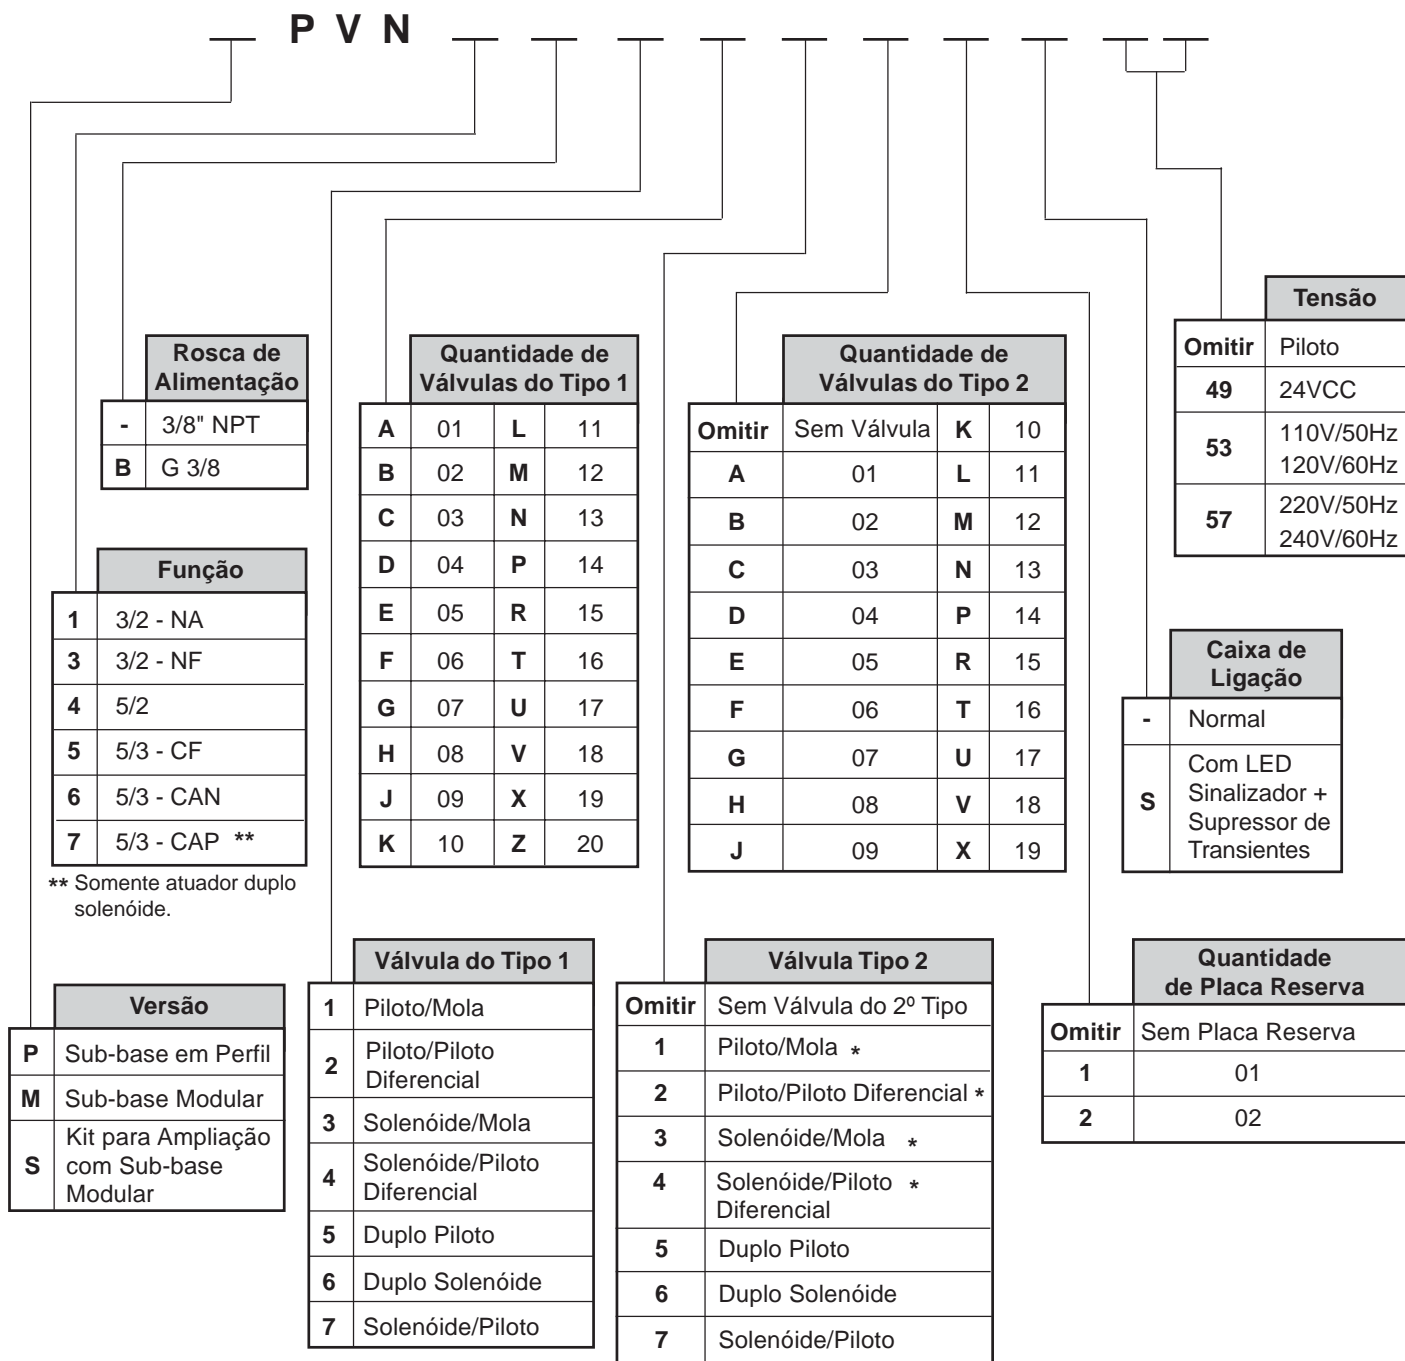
P V N

| Tensão | |
|---|---|
| Omitir | Piloto |
| 49 | 24VCC |
| 53 | 110V/50Hz 120V/60Hz |
| 57 | 220V/50Hz 240V/60Hz |

| Rosca de Alimentação | |
|---|---|
| - | 3/8" NPT |
| B | G 3/8 |

| Quantidade de Válvulas do Tipo 1 | | | |
|---|---|---|---|
| A | 01 | L | 11 |
| B | 02 | M | 12 |
| C | 03 | N | 13 |
| D | 04 | P | 14 |
| E | 05 | R | 15 |
| F | 06 | T | 16 |
| G | 07 | U | 17 |
| H | 08 | V | 18 |
| J | 09 | X | 19 |
| K | 10 | Z | 20 |

| Quantidade de Válvulas do Tipo 2 | | | |
|---|---|---|---|
| Omitir | Sem Válvula | K | 10 |
| A | 01 | L | 11 |
| B | 02 | M | 12 |
| C | 03 | N | 13 |
| D | 04 | P | 14 |
| E | 05 | R | 15 |
| F | 06 | T | 16 |
| G | 07 | U | 17 |
| H | 08 | V | 18 |
| J | 09 | X | 19 |

| Função | |
|---|---|
| 1 | 3/2 - NA |
| 3 | 3/2 - NF |
| 4 | 5/2 |
| 5 | 5/3 - CF |
| 6 | 5/3 - CAN |
| 7 | 5/3 - CAP ** |

** Somente atuador duplo solenóide.

| Caixa de Ligação | |
|---|---|
| - | Normal |
| S | Com LED Sinalizador + Supressor de Transientes |

| Versão | |
|---|---|
| P | Sub-base em Perfil |
| M | Sub-base Modular |
| S | Kit para Ampliação com Sub-base Modular |

| Válvula do Tipo 1 | |
|---|---|
| 1 | Piloto/Mola |
| 2 | Piloto/Piloto Diferencial |
| 3 | Solenóide/Mola |
| 4 | Solenóide/Piloto Diferencial |
| 5 | Duplo Piloto |
| 6 | Duplo Solenóide |
| 7 | Solenóide/Piloto |

| Válvula Tipo 2 | |
|---|---|
| Omitir | Sem Válvula do 2º Tipo |
| 1 | Piloto/Mola * |
| 2 | Piloto/Piloto Diferencial * |
| 3 | Solenóide/Mola * |
| 4 | Solenóide/Piloto * Diferencial |
| 5 | Duplo Piloto |
| 6 | Duplo Solenóide |
| 7 | Solenóide/Piloto |

| Quantidade de Placa Reserva | |
|---|---|
| Omitir | Sem Placa Reserva |
| 1 | 01 |
| 2 | 02 |